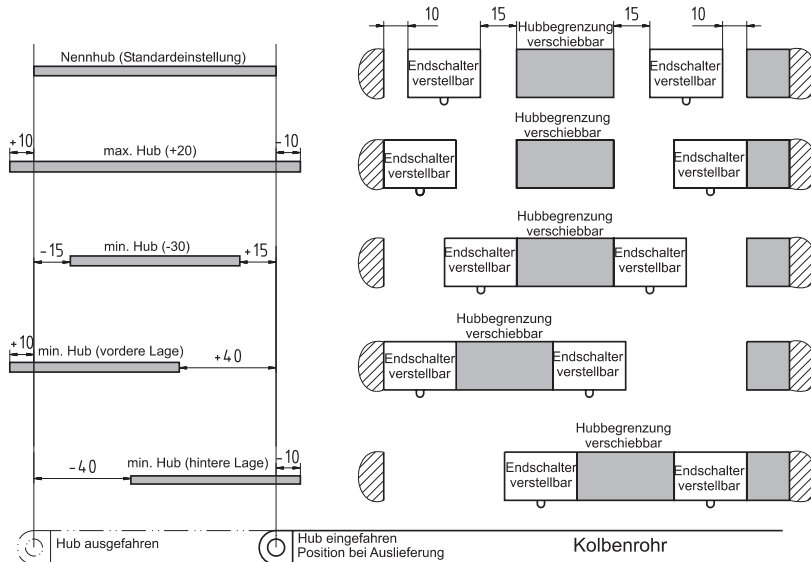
Nennhub (Standardeinstellung)

10 15 15 10
Hubbegrenzung verschiebbar
Endschalter verstellbar
Endschalter verstellbar

+10 max. Hub (+20) -10

Hubbegrenzung verschiebbar
Endschalter verstellbar
Endschalter verstellbar

-15 min. Hub (-30) +15

Hubbegrenzung verschiebbar
Endschalter verstellbar
Endschalter verstellbar

+10 min. Hub (vordere Lage) +40

Hubbegrenzung verschiebbar
Endschalter verstellbar
Endschalter verstellbar

-40 min. Hub (hintere Lage) -10

Hubbegrenzung verschiebbar
Endschalter verstellbar
Endschalter verstellbar

Hub ausgefahren
Hub eingefahren
Position bei Auslieferung
Kolbenrohr